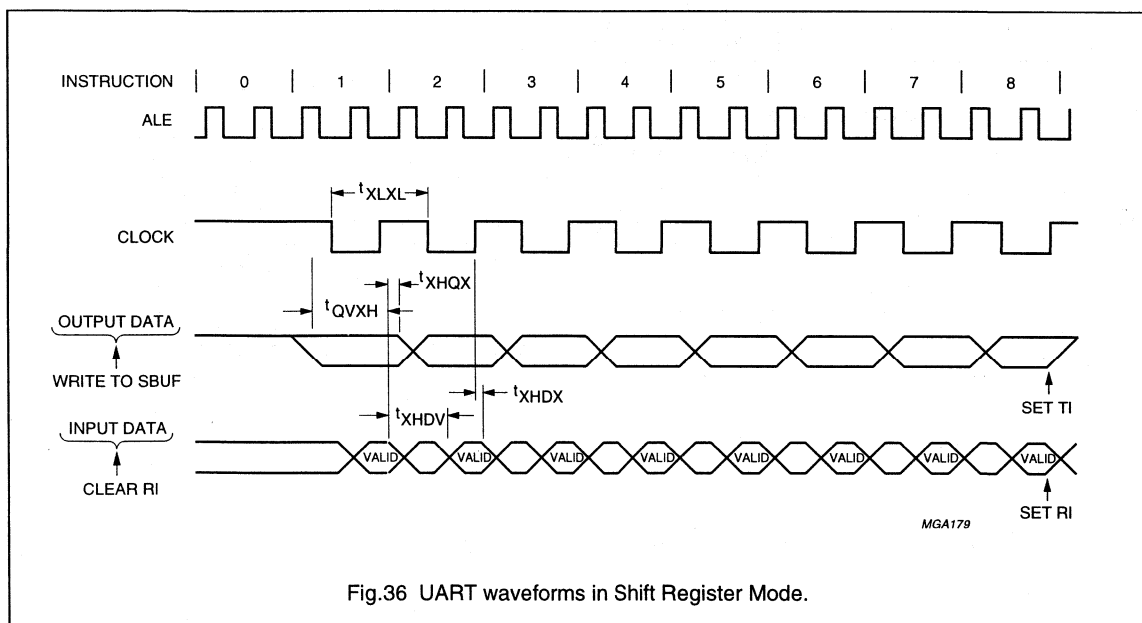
INSTRUCTION | 0 | 1 | 2 | 3 | 4 | 5 | 6 | 7 | 8 |

ALE

$t_{XLXL}$

CLOCK

$t_{XHQX}$

$t_{QVXH}$

OUTPUT DATA

WRITE TO SBUF

$t_{XHDX}$

$t_{XHDV}$

SET TI

INPUT DATA

VALID VALID VALID VALID VALID VALID VALID VALID VALID

CLEAR RI

SET RI

MGA179

Fig.36 UART waveforms in Shift Register Mode.